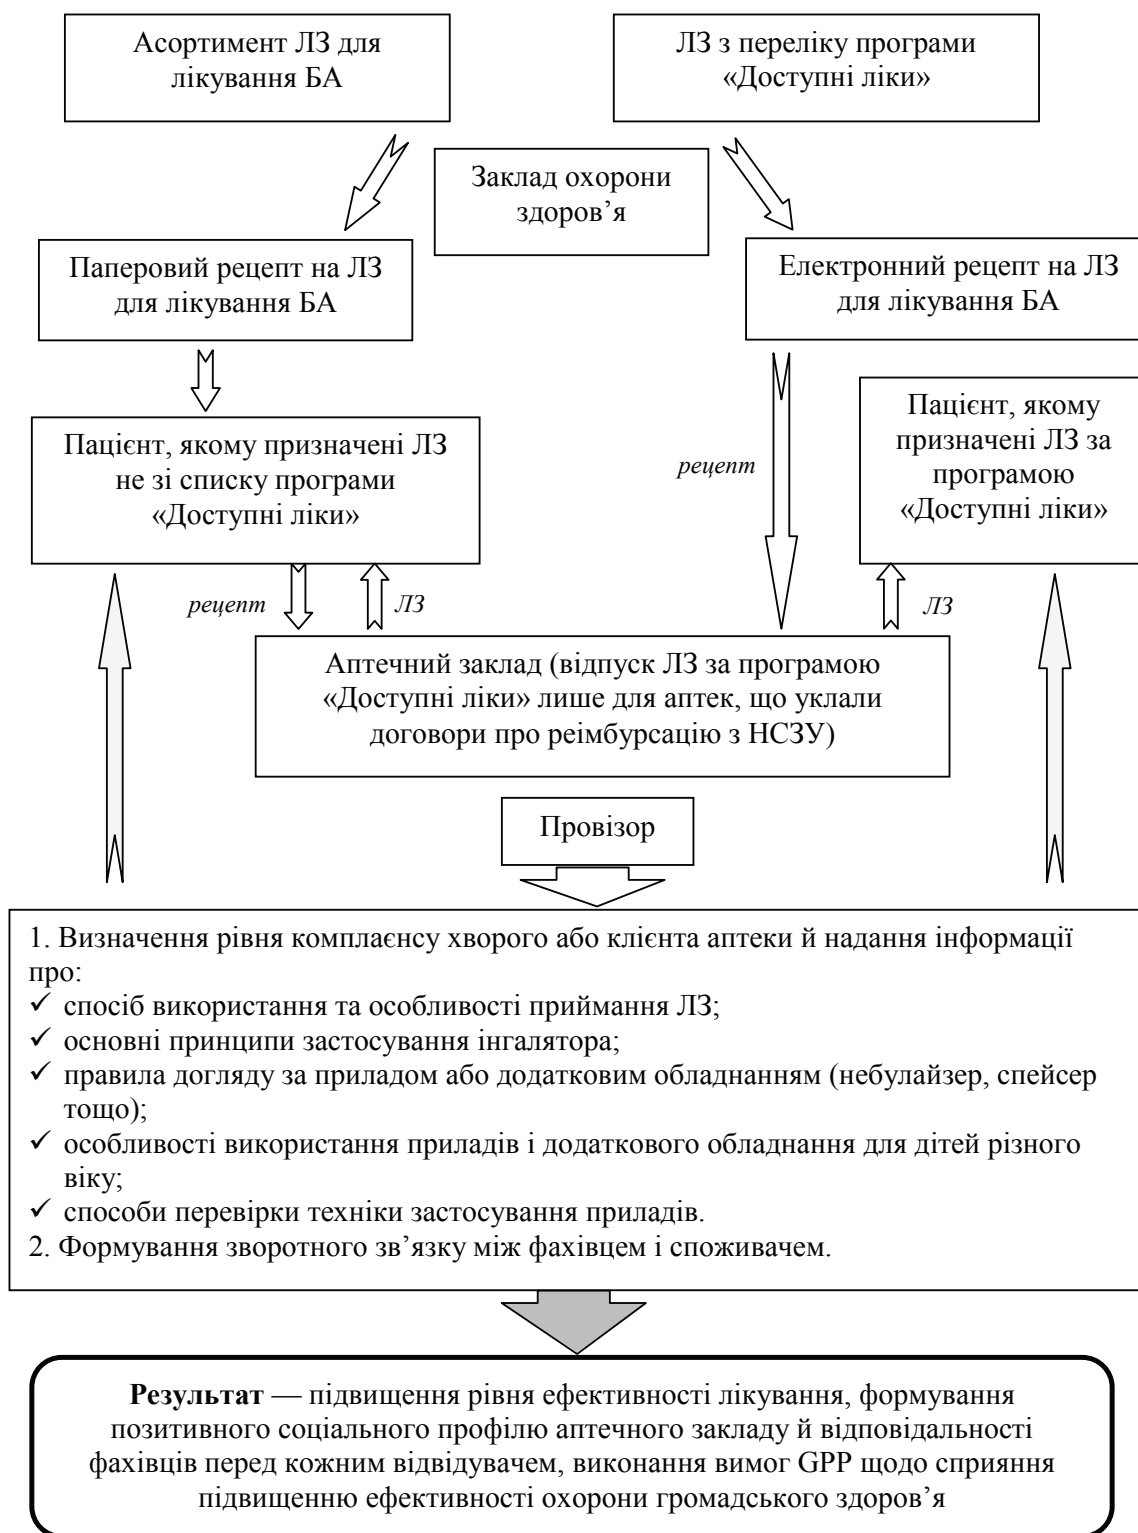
Асортимент ЛЗ для лікування БА

ЛЗ з переліку програми «Доступні ліки»

Заклад охорони здоров’я

Паперовий рецепт на ЛЗ для лікування БА

Електронний рецепт на ЛЗ для лікування БА

Пацієнт, якому призначені ЛЗ не зі списку програми «Доступні ліки»

рецепт

Пацієнт, якому призначені ЛЗ за програмою «Доступні ліки»

рецепт

ЛЗ

ЛЗ

Аптечний заклад (відпуск ЛЗ за програмою «Доступні ліки» лише для аптек, що уклали договори про реімбурсацію з НСЗУ)

Провізор

1. Визначення рівня комплаєнсу хворого або клієнта аптеки й надання інформації про:
✓ спосіб використання та особливості приймання ЛЗ;
✓ основні принципи застосування інгалятора;
✓ правила догляду за приладом або додатковим обладнанням (небулайзер, спейсер тощо);
✓ особливості використання приладів і додаткового обладнання для дітей різного віку;
✓ способи перевірки техніки застосування приладів.
2. Формування зворотного зв’язку між фахівцем і споживачем.

**Результат** — підвищення рівня ефективності лікування, формування позитивного соціального профілю аптечного закладу й відповідальності фахівців перед кожним відвідувачем, виконання вимог GPP щодо сприяння підвищенню ефективності охорони громадського здоров’я